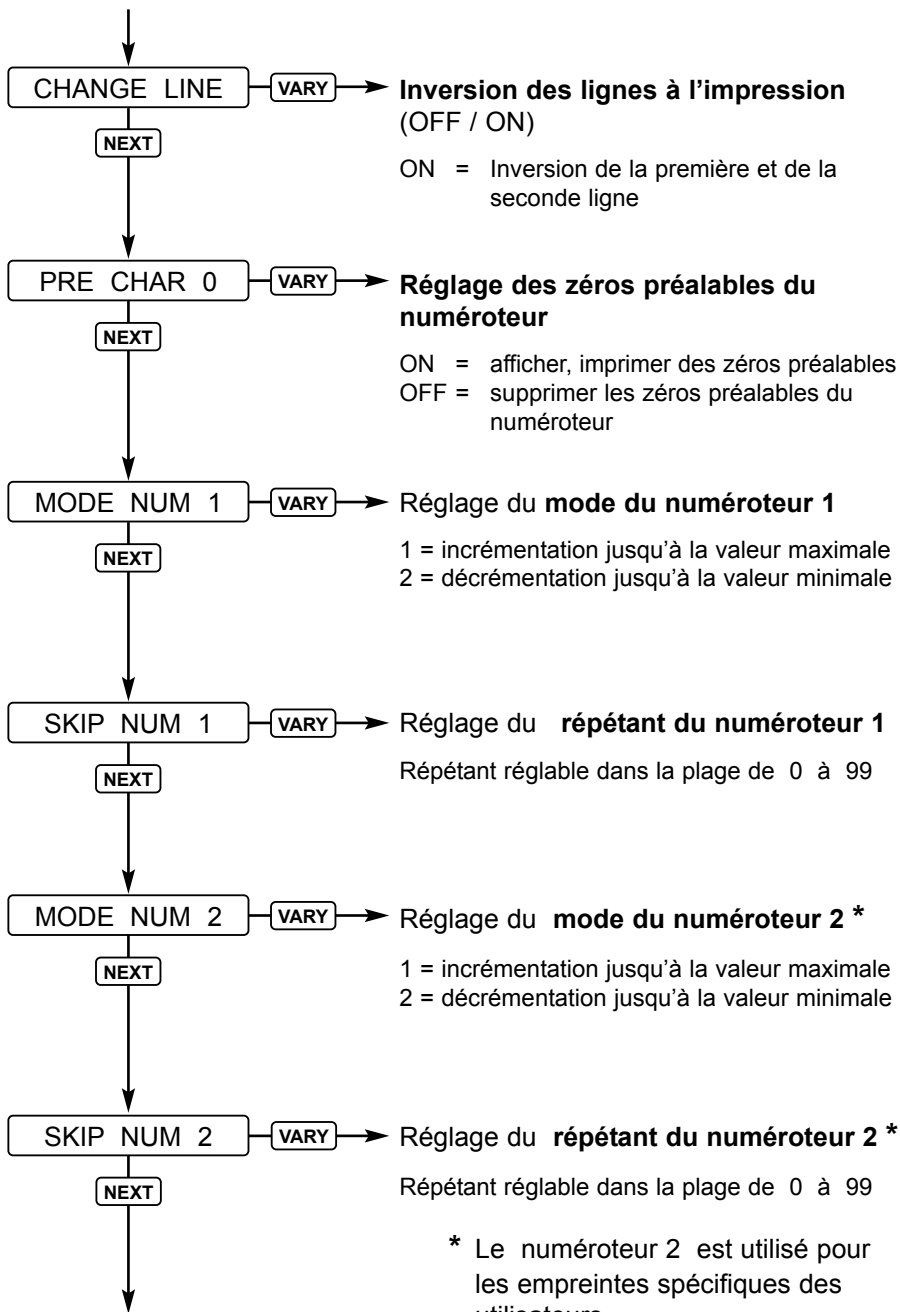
CHANGE LINE
VARY
Inversion des lignes à l'impression (OFF / ON)

ON = Inversion de la première et de la seconde ligne

NEXT

PRE CHAR 0
VARY
Réglage des zéros préalables du numéroteur

ON = afficher, imprimer des zéros préalables
OFF = supprimer les zéros préalables du numéroteur

NEXT

MODE NUM 1
VARY
Réglage du mode du numéroteur 1

1 = incrémentation jusqu'à la valeur maximale
2 = décrémentation jusqu'à la valeur minimale

NEXT

SKIP NUM 1
VARY
Réglage du répétant du numéroteur 1

Répétant réglable dans la plage de 0 à 99

NEXT

MODE NUM 2
VARY
Réglage du mode du numéroteur 2 *

1 = incrémentation jusqu'à la valeur maximale
2 = décrémentation jusqu'à la valeur minimale

NEXT

SKIP NUM 2
VARY
Réglage du répétant du numéroteur 2 *

Répétant réglable dans la plage de 0 à 99

NEXT

* Le numéroteur 2 est utilisé pour les empreintes spécifiques des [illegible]